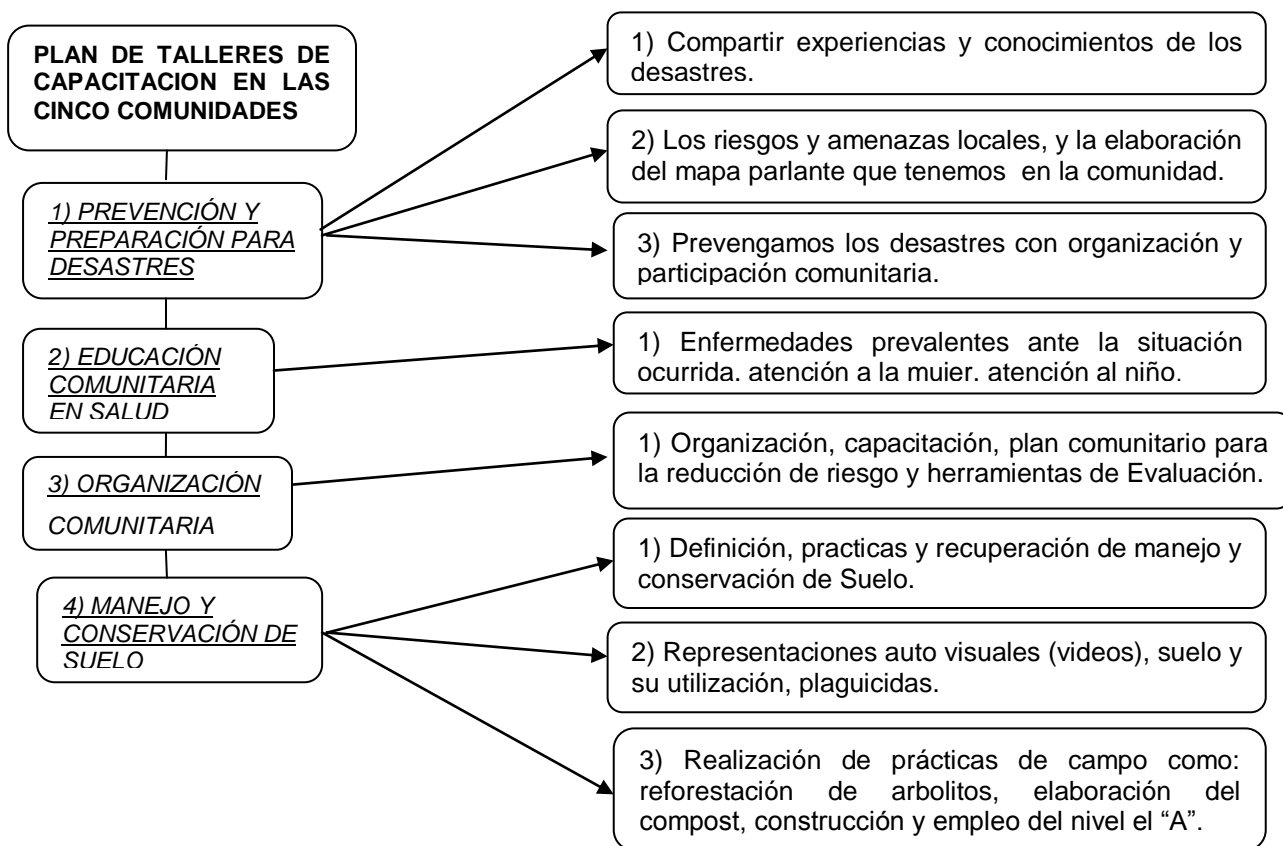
PLAN DE TALLERES DE CAPACITACION EN LAS CINCO COMUNIDADES

1) PREVENCIÓN Y PREPARACIÓN PARA DESASTRES

1) Compartir experiencias y conocimientos de los desastres.

2) Los riesgos y amenazas locales, y la elaboración del mapa parlante que tenemos en la comunidad.

3) Prevengamos los desastres con organización y participación comunitaria.

2) EDUCACIÓN COMUNITARIA EN SALUD

1) Enfermedades prevalentes ante la situación ocurrida. atención a la muier. atención al niño.

3) ORGANIZACIÓN COMUNITARIA

1) Organización, capacitación, plan comunitario para la reducción de riesgo y herramientas de Evaluación.

4) MANEJO Y CONSERVACIÓN DE SUELO

1) Definición, practicas y recuperación de manejo y conservación de Suelo.

2) Representaciones auto visuales (videos), suelo y su utilización, plaguicidas.

3) Realización de prácticas de campo como: reforestación de arbolitos, elaboración del compost, construcción y empleo del nivel el "A".